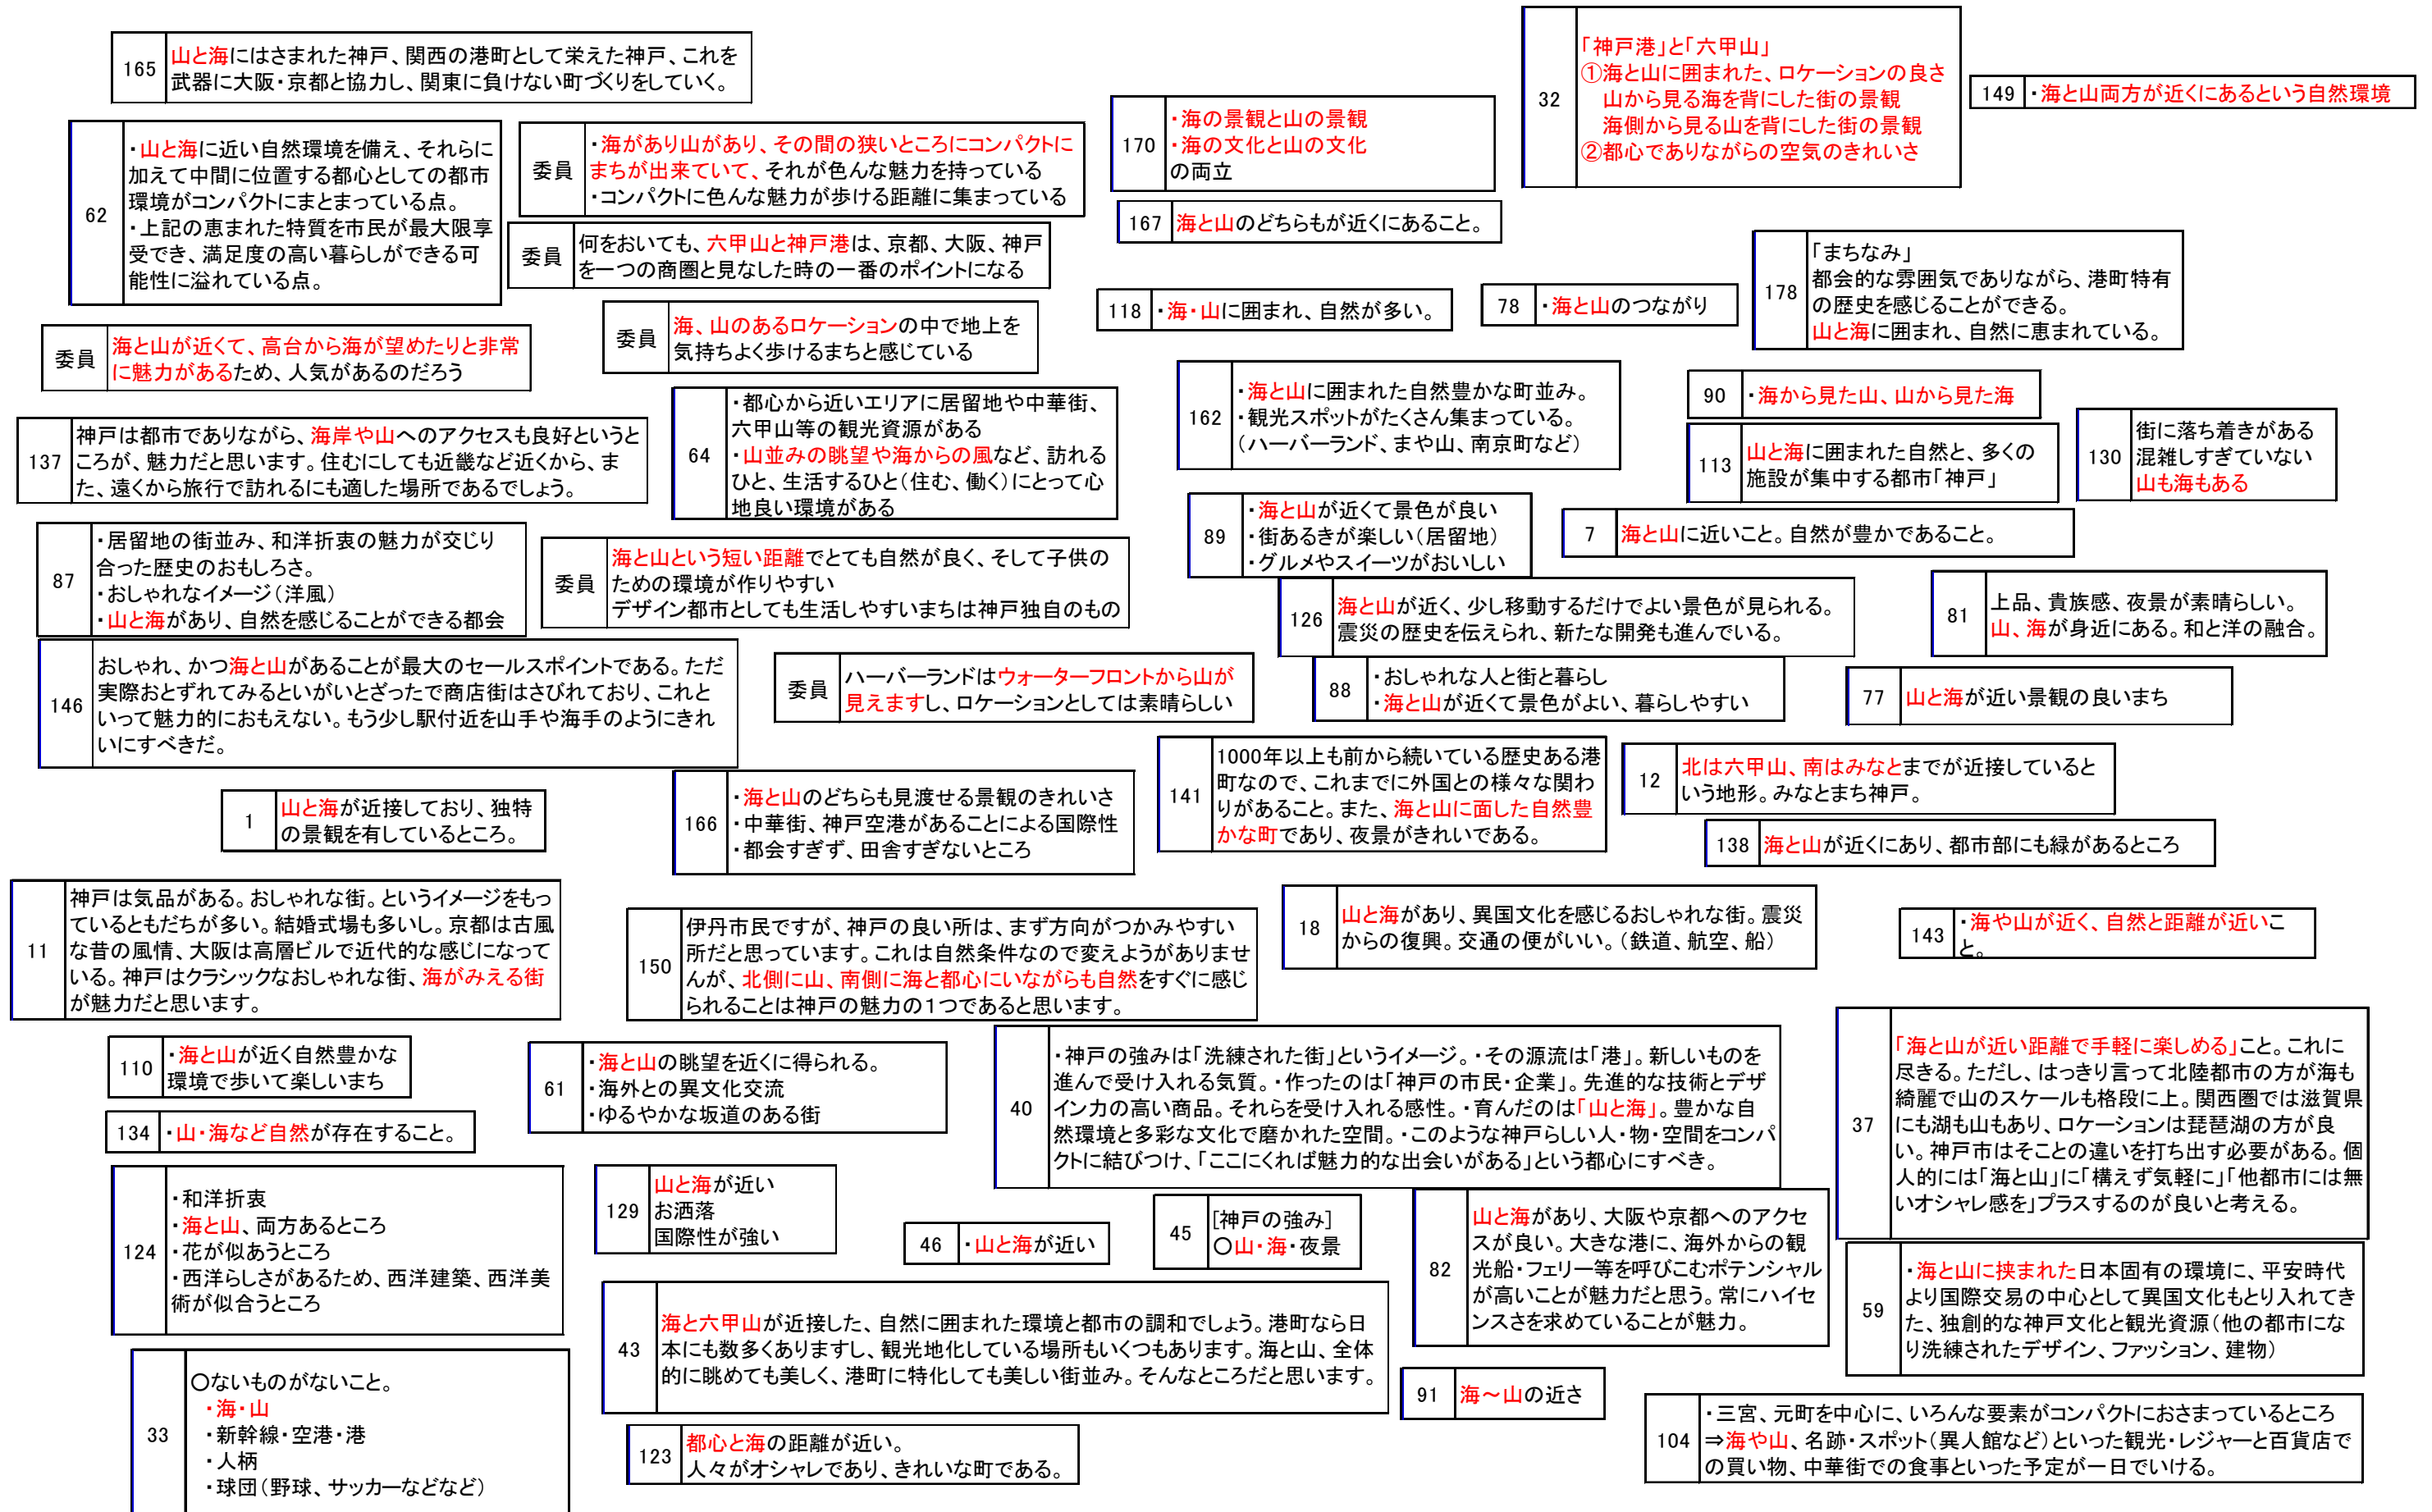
165 山と海にはさまれた神戸、関西の港町として栄えた神戸、これを武器に大阪・京都と協力し、関東に負けない町づくりをしていく。

32 「神戸港」と「六甲山」
①海と山に囲まれた、ロケーションの良さ
山から見る海を背にした街の景観
海側から見る山を背にした街の景観
②都心でありながらの空気のきれいさ

149 ・海と山両方が近くにあるという自然環境

170 ・海の景観と山の景観
・海の文化と山の文化
の両立

62 ・山と海に近い自然環境を備え、それらに加えて中間に位置する都心としての都市環境がコンパクトにまとまっている点。
・上記の恵まれた特質を市民が最大限享受でき、満足度の高い暮らしができる可能性に溢れている点。

委員 ・海があり山があり、その間の狭いところにコンパクトにまちが出来ていて、それが色んな魅力を持っている
・コンパクトに色んな魅力が歩ける距離に集まっている

167 海と山のどちらもが近くにあること。

委員 何をおいても、六甲山と神戸港は、京都、大阪、神戸を一つの商圏と見なした時の一番のポイントになる

178 「まちなみ」
都会的な雰囲気でありながら、港町特有の歴史を感じることができる。
山と海に囲まれ、自然に恵まれている。

118 ・海・山に囲まれ、自然が多い。

78 ・海と山のつながり

委員 海、山のあるロケーションの中で地上を気持ちよく歩けるまちと感じている

委員 海と山が近くて、高台から海が望めたりと非常に魅力があるため、人気があるのだろう

162 ・海と山に囲まれた自然豊かな町並み。
・観光スポットがたくさん集まっている。
(ハーバーランド、まや山、南京町など)

90 ・海から見た山、山から見た海

137 神戸は都市でありながら、海岸や山へのアクセスも良好というところが、魅力だと思います。住むにしても近畿など近くから、また、遠くから旅行で訪れるにも適した場所であるでしょう。

64 ・都心から近いエリアに居留地や中華街、六甲山等の観光資源がある
・山並みの眺望や海からの風など、訪れるひと、生活するひと(住む、働く)にとって心地良い環境がある

113 山と海に囲まれた自然と、多くの施設が集中する都市「神戸」

130 街に落ち着きがある
混雑しすぎていない
山も海もある

89 ・海と山が近くて景色が良い
・街あるきが楽しい(居留地)
・グルメやスイーツがおいしい

7 海と山に近いこと。自然が豊かであること。

87 ・居留地の街並み、和洋折衷の魅力が交じり合った歴史のおもしろさ。
・おしゃれなイメージ(洋風)
・山と海があり、自然を感じることができる都会

委員 海と山という短い距離でとても自然が良く、そして子供のための環境が作りやすい
デザイン都市としても生活しやすいまちは神戸独自のもの

126 海と山が近く、少し移動するだけでよい景色が見られる。
震災の歴史を伝えられ、新たな開発も進んでいる。

81 上品、貴族感、夜景が素晴らしい。
山、海が身近にある。和と洋の融合。

146 おしゃれ、かつ海と山があることが最大のセールスポイントである。ただ実際おとずれてみるといがいとぞったで商店街はさびれており、これといって魅力的におもえない。もう少し駅付近を山手や海手のようにきれいにすべきだ。

委員 ハーバーランドはウォーターフロントから山が見えますし、ロケーションとしては素晴らしい

88 ・おしゃれな人と街と暮らし
・海と山が近くて景色がよい、暮らしやすい

77 山と海が近い景観の良いまち

141 1000年以上も前から続いている歴史ある港町なので、これまでに外国との様々な関わりがあること。また、海と山に面した自然豊かな町であり、夜景がきれいである。

12 北は六甲山、南はみなとまでが近接していると いう地形。みなとまち神戸。

1 山と海が近接しており、独特の景観を有しているところ。

166 ・海と山のどちらも見渡せる景観のきれいさ
・中華街、神戸空港があることによる国際性
・都会すぎず、田舎すぎないところ

138 海と山が近くにあり、都市部にも緑があるところ

11 神戸は気品がある。おしゃれな街。というイメージをもっているともだちが多い。結婚式場も多いし。京都は古風な昔の風情、大阪は高層ビルで近代的な感じになっている。神戸はクラシックなおしゃれな街、海がみえる街が魅力だと思います。

150 伊丹市民ですが、神戸の良い所は、まず方向がつかみやすい所だと思っています。これは自然条件なので変えようがありませんが、北側に山、南側に海と都心にいながらも自然をすぐに感じられることは神戸の魅力の1つであると思います。

18 山と海があり、異国文化を感じるおしゃれな街。震災からの復興。交通の便がいい。(鉄道、航空、船)

143 ・海や山が近く、自然と距離が近いこと。

110 ・海と山が近く自然豊かな環境で歩いて楽しいまち

61 ・海と山の眺望を近くに得られる。
・海外との異文化交流
・ゆるやかな坂道のある街

40 ・神戸の強みは「洗練された街」というイメージ。・その源流は「港」。新しいものを進んで受け入れる気質。・作ったのは「神戸の市民・企業」。先進的な技術とデザイン力の高い商品。それらを受け入れる感性。・育んだのは「山と海」。豊かな自然環境と多彩な文化で磨かれた空間。・このような神戸らしい人・物・空間をコンパクトに結びつけ、「ここにくれば魅力的な出会いがある」という都心にすべき。

37 「海と山が近い距離で手軽に楽しめる」こと。これに尽きる。ただし、はっきり言って北陸都市の方が海も綺麗で山のスケールも格段に上。関西圏では滋賀県にも湖も山もあり、ロケーションは琵琶湖の方が良い。神戸市はそことの違いを打ち出す必要がある。個人的には「海と山」に「構えず気軽に」「他都市には無いオシャレ感を」プラスするのが良いと考える。

134 ・山・海など自然が存在すること。

124 ・和洋折衷
・海と山、両方あるところ
・花が似あうところ
・西洋らしさがあるため、西洋建築、西洋美術が似合うところ

129 山と海が近い
お洒落
国際性が強い

46 ・山と海が近い

45 [神戸の強み]
○山・海・夜景

82 山と海があり、大阪や京都へのアクセスが良い。大きな港に、海外からの観光船・フェリー等を呼びこむポテンシャルが高いことが魅力だと思う。常にハイセンスさを求めていることが魅力。

59 ・海と山に挟まれた日本固有の環境に、平安時代より国際交易の中心として異国文化もとり入れてきた、独創的な神戸文化と観光資源(他の都市になり洗練されたデザイン、ファッション、建物)

43 海と六甲山が近接した、自然に囲まれた環境と都市の調和でしょう。港町なら日本にも数多くありますし、観光地化している場所もいくつもあります。海と山、全体的に眺めても美しく、港町に特化しても美しい街並み。そんなところだと思います。

33 ○ないものがないこと。
・海・山
・新幹線・空港・港
・人柄
・球団(野球、サッカーなどなど)

91 海～山の近さ

123 都心と海の距離が近い。
人々がオシャレであり、きれいな町である。

104 ・三宮、元町を中心に、いろんな要素がコンパクトにおさまっているところ
⇒海や山、名跡・スポット(異人館など)といった観光・レジャーと百貨店での買い物、中華街での食事といった予定が一日でいける。